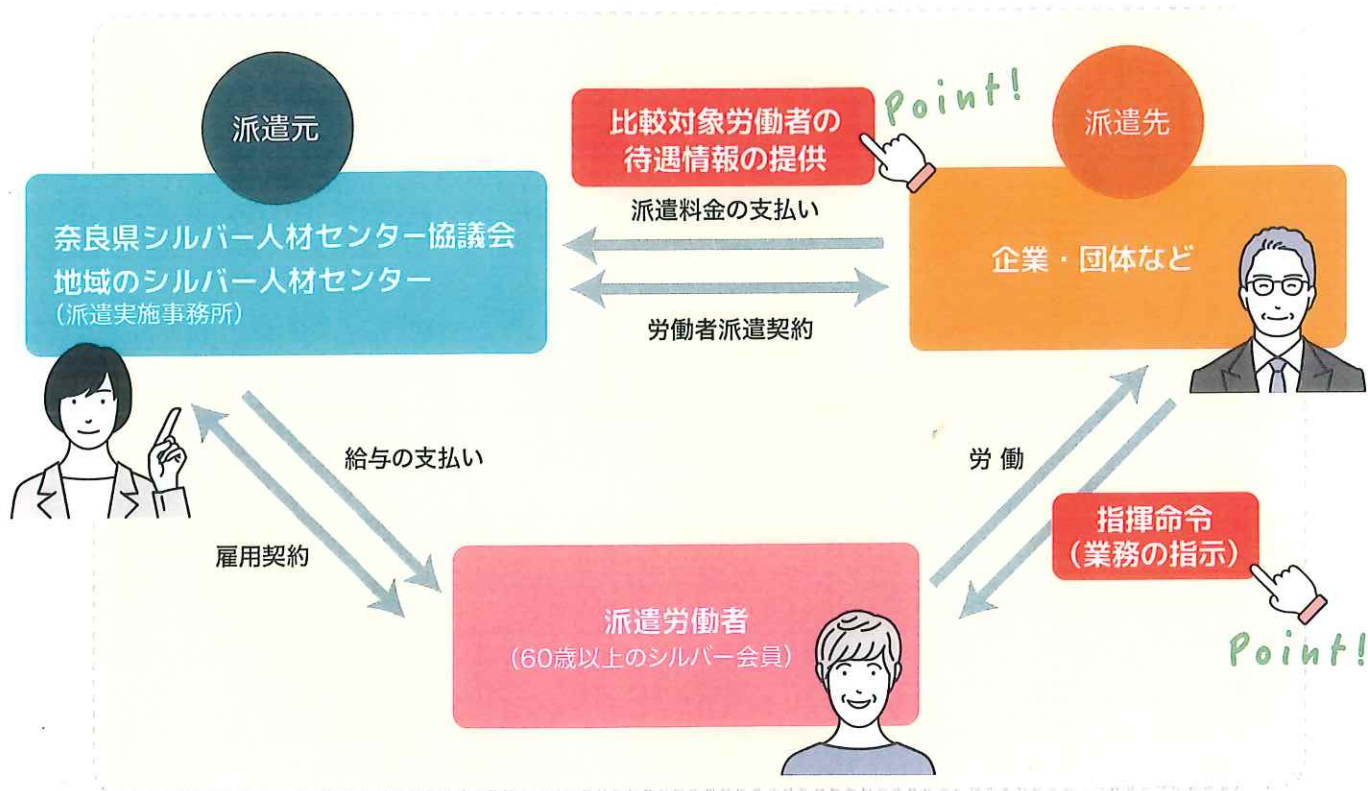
派遣元

奈良県シルバー人材センター協議会
地域のシルバー人材センター
（派遣実施事務所）

比較対象労働者の待遇情報の提供

Point!

派遣先

派遣料金の支払い

企業・団体など

労働者派遣契約

給与の支払い

労 働

雇用契約

指揮命令（業務の指示）

派遣労働者
（60歳以上のシルバー会員）

Point!